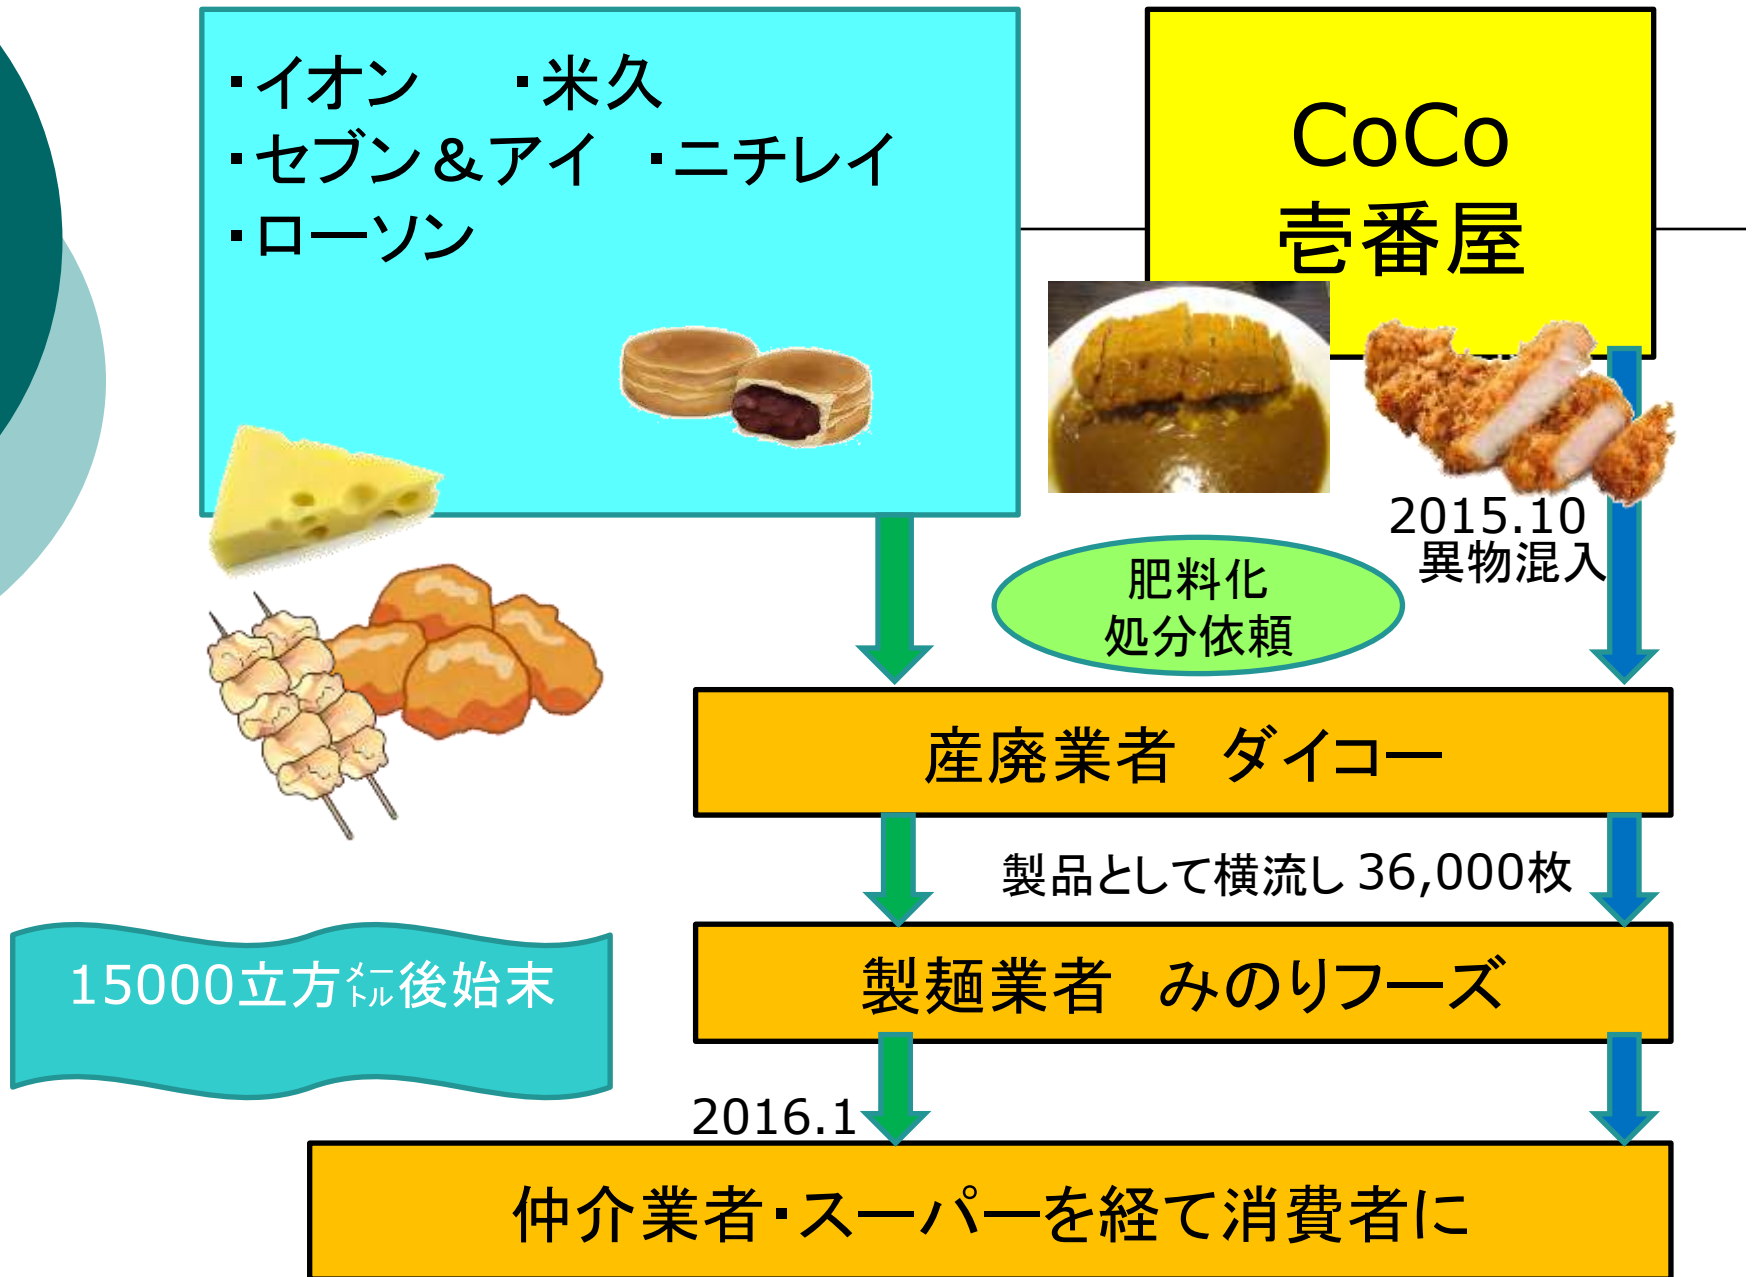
・イオン　・米久
・セブン＆アイ　・ニチレイ
・ローソン

CoCo
壱番屋

2015.10
異物混入

肥料化
処分依頼

産廃業者　ダイコー

製品として横流し 36,000枚

15000立方メートル後始末

製麺業者　みのりフーズ

2016.1

仲介業者・スーパーを経て消費者に